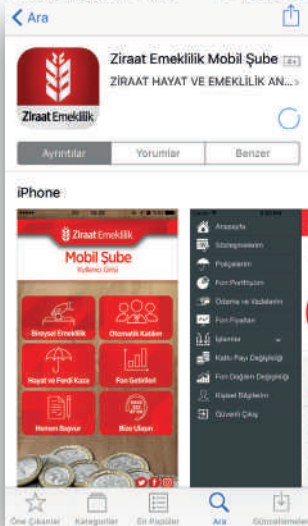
Ara

Ziraat Emeklilik Mobil Şube

4+

ZİRAAT HAYAT VE EMEKLİLİK AN...

Ziraat Emeklilik

Ayrıntılar

Yorumlar

Benzer

iPhone

Ziraat Emeklilik

Mobil Şube

Kullanıcı Girişi

Bireysel Emeklilik

Otomatik Katılım

Hayat ve Ferdi Kaza

Fon Getirileri

Hemen Başvur

Bize Ulaşın

Anasayfa

Sözleşmelerim

Poliçelerim

Fon Portföyüm

Ödeme ve Vadelerim

Fon Fiyatları

İşlemler

Katkı Payı Değişikliği

Fon Dağılım Değişikliği

Kişisel Bilgilerim

Güvenli Çıkış

Öne Çıkanlar

Kategoriler

En Popüler

Ara

Güncellemeler